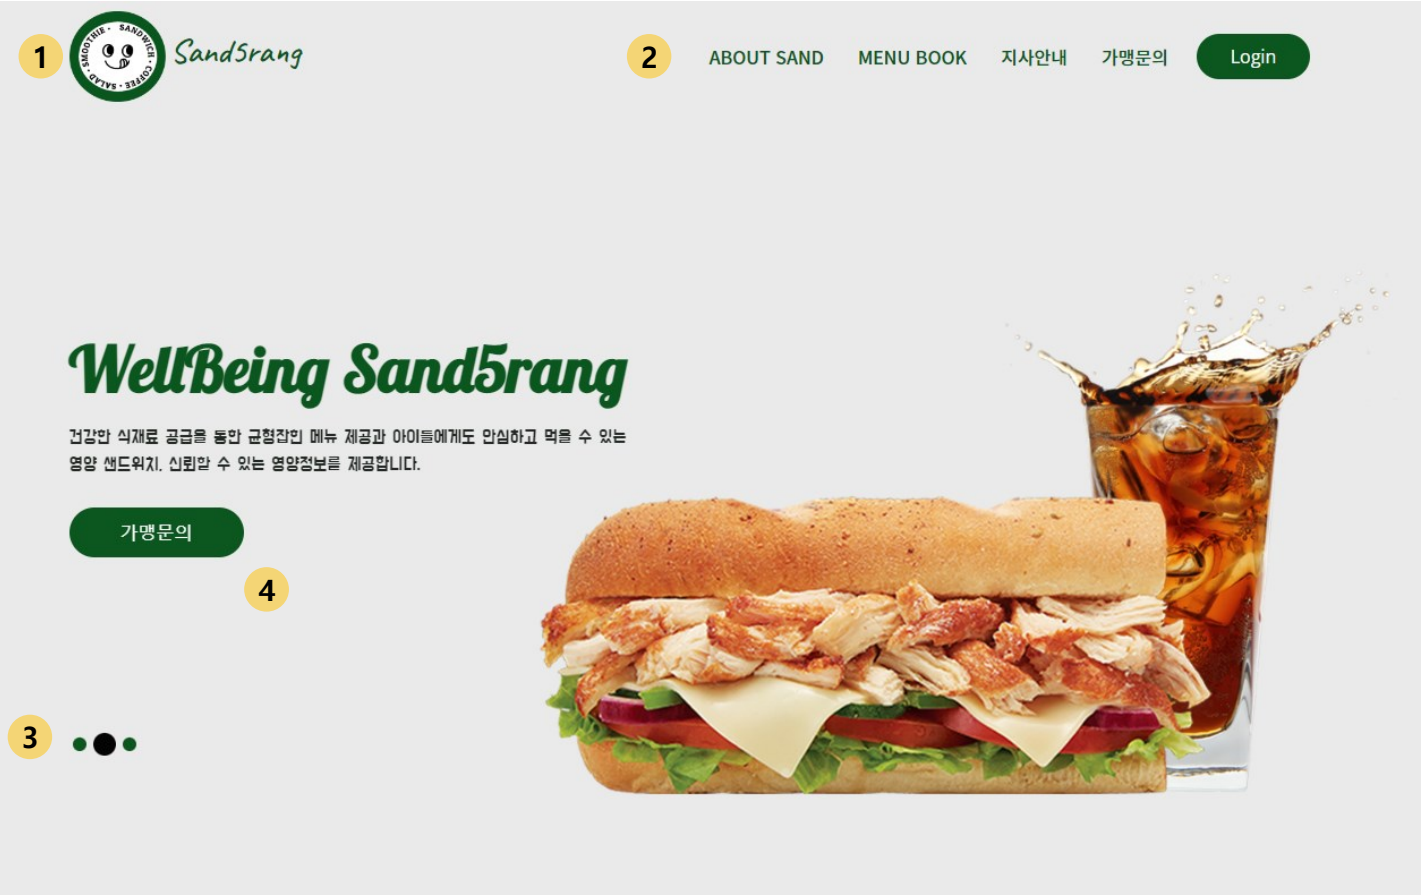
1

SANDWICH · COFFEE · SALAD · SMOOTHIE ·

Sand5rang

2

ABOUT SAND MENU BOOK 지사안내 가맹문의 Login

WellBeing Sand5rang

건강한 식재료 공급을 통한 균형잡힌 메뉴 제공과 아이들에게도 안심하고 먹을 수 있는 영양 샌드위치. 신뢰할 수 있는 영양정보를 제공합니다.

가맹문의

4

3